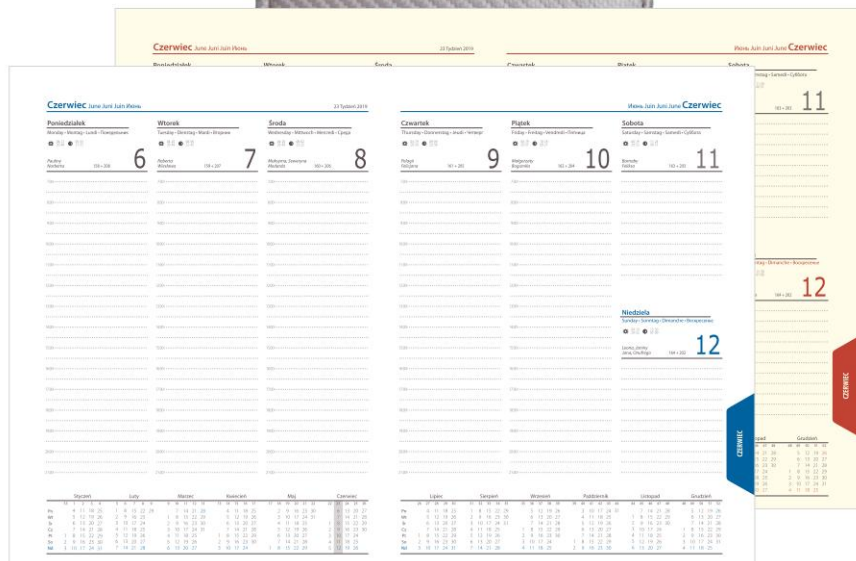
Czerwiec June Juin Juni Июнь

23 Tydzień 2019

Poniedziałek
Monday • Montag • Lundi • Понедельник

6

Wtorek
Tuesday • Dienstag • Mardi • Вторник

7

Środa
Wednesday • Mittwoch • Mercredi • Среда

8

Июнь Juin Juni June Czerwiec

Czwartek
Thursday • Donnerstag • Jeudi • Четверг

9

Piątek
Friday • Freitag • Vendredi • Пятница

10

Sobota
Saturday • Samstag • Samedi • Суббота

11

Niedziela
Sunday • Sonntag • Dimanche • Воскресенье

12

CZERWIEC

Styczeń

Luty

Marzec

Kwiecień

Maj

Czerwiec

Lipiec

Sierpień

Wrzesień

Październik

Listopad

Grudzień

Czerwiec June Juin Juni Июнь

Июнь Juin Juni June Czerwiec

11

12

CZERWIEC

Grudzień